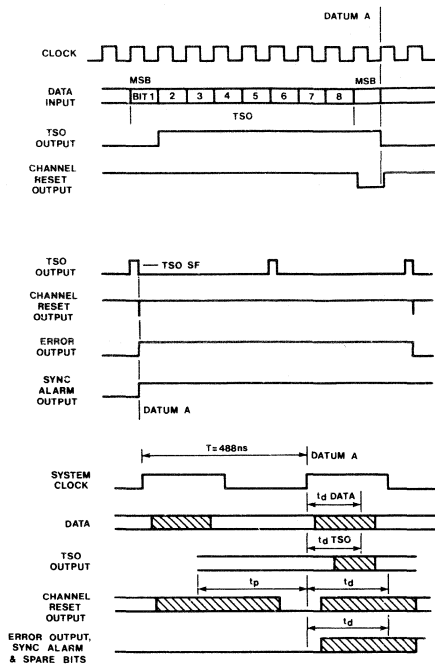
DATUM A

CLOCK

MSB

MSB

DATA INPUT

BIT 1

2

3

4

5

6

7

8

TSO

TSO OUTPUT

CHANNEL RESET OUTPUT

TSO OUTPUT

TSO SF

CHANNEL RESET OUTPUT

ERROR OUTPUT

SYNC ALARM OUTPUT

DATUM A

T = 488ns

DATUM A

SYSTEM CLOCK

$t_d$ DATA

DATA

$t_d$ TSO

TSO OUTPUT

$t_p$

$t_d$

CHANNEL RESET OUTPUT

$t_d$

ERROR OUTPUT, SYNC ALARM & SPARE BITS